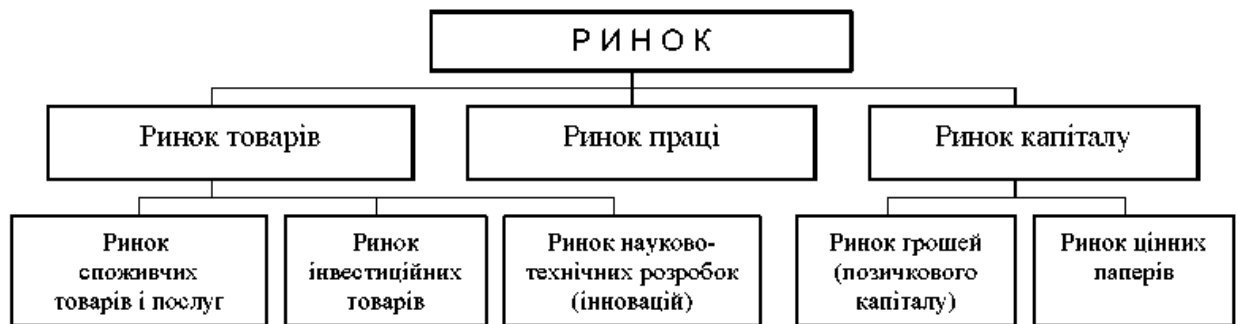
РИНОК

Ринок товарів

Ринок праці

Ринок капіталу

Ринок споживчих товарів і послуг

Ринок інвестиційних товарів

Ринок науково-технічних розробок (інновацій)

Ринок грошей (позичкового капіталу)

Ринок цінних паперів